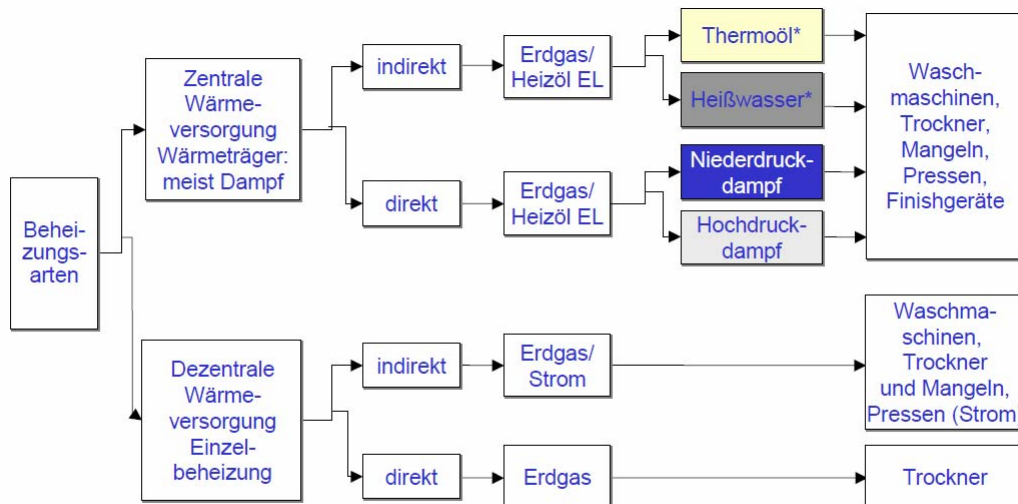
Beheizungsarten

Zentrale Wärmeversorgung Wärmeträger: meist Dampf

indirekt

Erdgas/ Heizöl EL

Thermoöl*

Heißwasser*

direkt

Erdgas/ Heizöl EL

Niederdruckdampf

Hochdruckdampf

Waschmaschinen, Trockner, Mangeln, Pressen, Finishgeräte

Dezentrale Wärmeversorgung Einzelbeheizung

indirekt

Erdgas/ Strom

Waschmaschinen, Trockner und Mangeln, Pressen (Strom

direkt

Erdgas

Trockner